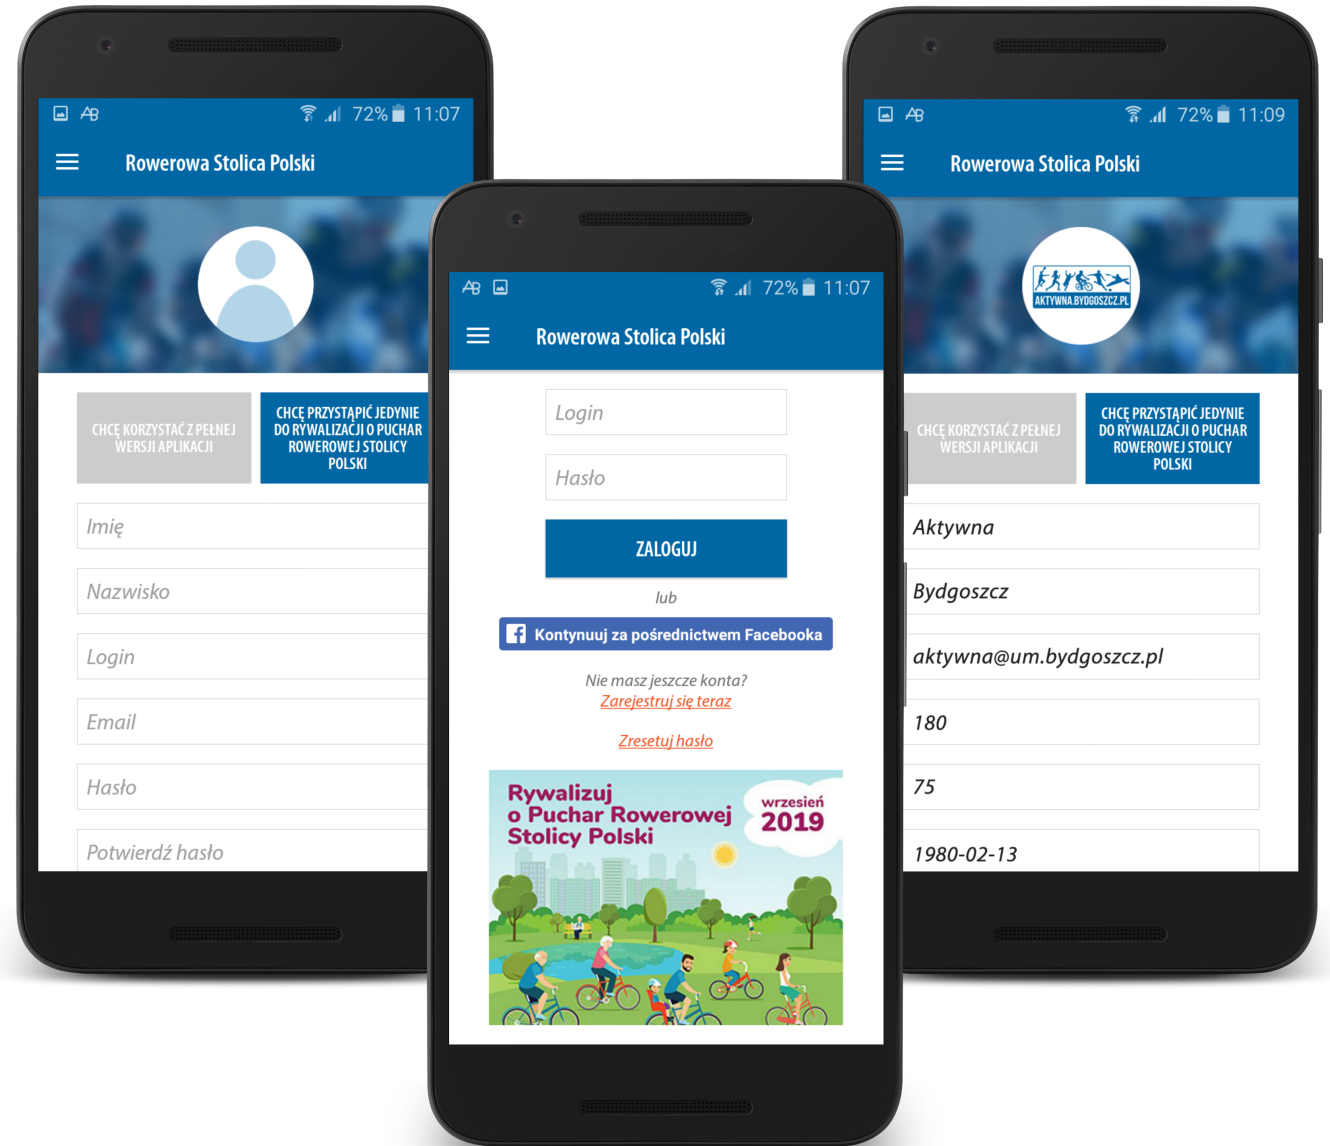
72% 11:07

Rowerowa Stolica Polski

CHCĘ KORZYSTAĆ Z PEŁNEJ WERSJI APLIKACJI

CHCĘ PRZYSTĄPIĆ JEDYNIE DO RYWALIZACJI O PUCHAR ROWEROWEJ STOLICY POLSKI

Imię

Nazwisko

Login

Email

Hasło

Potwierdź hasło

72% 11:07

Rowerowa Stolica Polski

Login

Hasło

ZALOGUJ

lub

Kontynuuj za pośrednictwem Facebooka

Nie masz jeszcze konta?

Zarejestruj się teraz

Zresetuj hasło

Rywalizuj o Puchar Rowerowej Stolicy Polski

wrzesień 2019

72% 11:09

Rowerowa Stolica Polski

AKTYWNA.BYDGOSZCZ.PL

CHCĘ KORZYSTAĆ Z PEŁNEJ WERSJI APLIKACJI

CHCĘ PRZYSTĄPIĆ JEDYNIE DO RYWALIZACJI O PUCHAR ROWEROWEJ STOLICY POLSKI

Aktywna

Bydgoszcz

aktywna@um.bydgoszcz.pl

180

75

1980-02-13